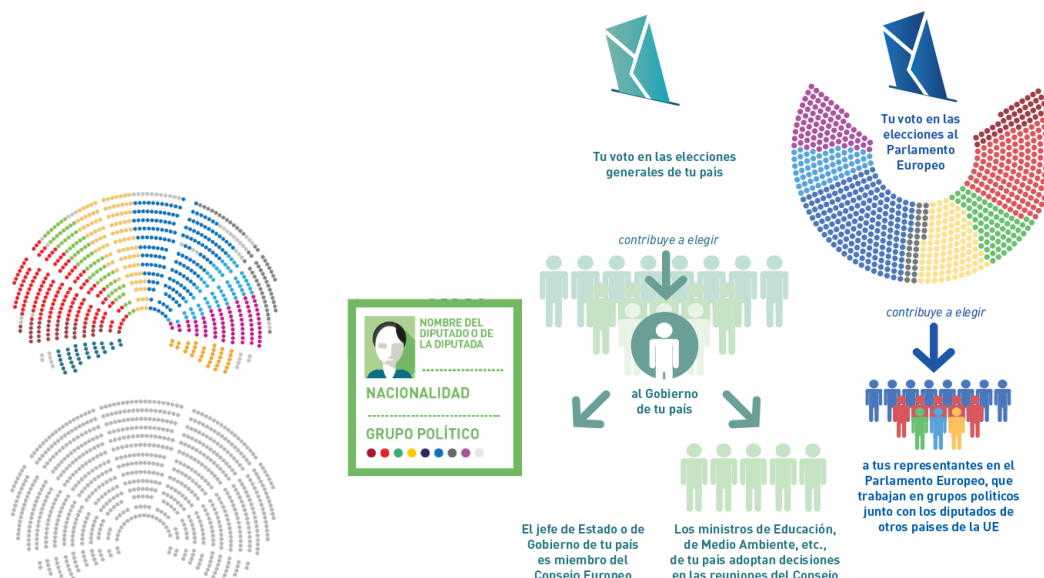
NOMBRE DEL DIPUTADO O DE LA DIPUTADA

NACIONALIDAD

GRUPO POLÍTICO

Tu voto en las elecciones generales de tu país

contribuye a elegir

al Gobierno de tu país

El jefe de Estado o de Gobierno de tu país es miembro del Consejo Europeo

Los ministros de Educación, de Medio Ambiente, etc., de tu país adoptan decisiones en las reuniones del Consejo

Tu voto en las elecciones al Parlamento Europeo

contribuye a elegir

a tus representantes en el Parlamento Europeo, que trabajan en grupos políticos junto con los diputados de otros países de la UE